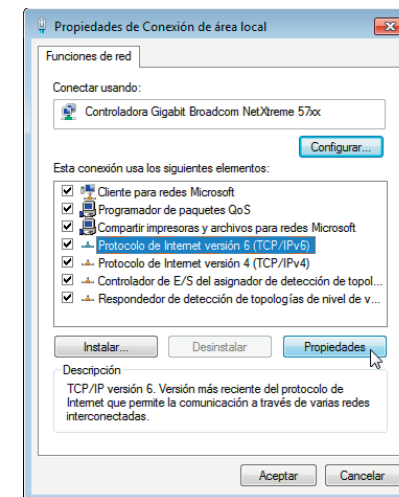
Propiedades de Conexión de área local

Funciones de red

Conectar usando:

Controladora Gigabit Broadcom NetXtreme 57xx

Configurar...

Esta conexión usa los siguientes elementos:

Cliente para redes Microsoft
Programador de paquetes QoS
Compartir impresoras y archivos para redes Microsoft
Protocolo de Internet versión 6 (TCP/IPv6)
Protocolo de Internet versión 4 (TCP/IPv4)
Controlador de E/S del asignador de detección de topol...
Respondedor de detección de topologías de nivel de v...

Instalar...
Desinstalar
Propiedades

Descripción
TCP/IP versión 6. Versión más reciente del protocolo de Internet que permite la comunicación a través de varias redes interconectadas.

Aceptar
Cancelar